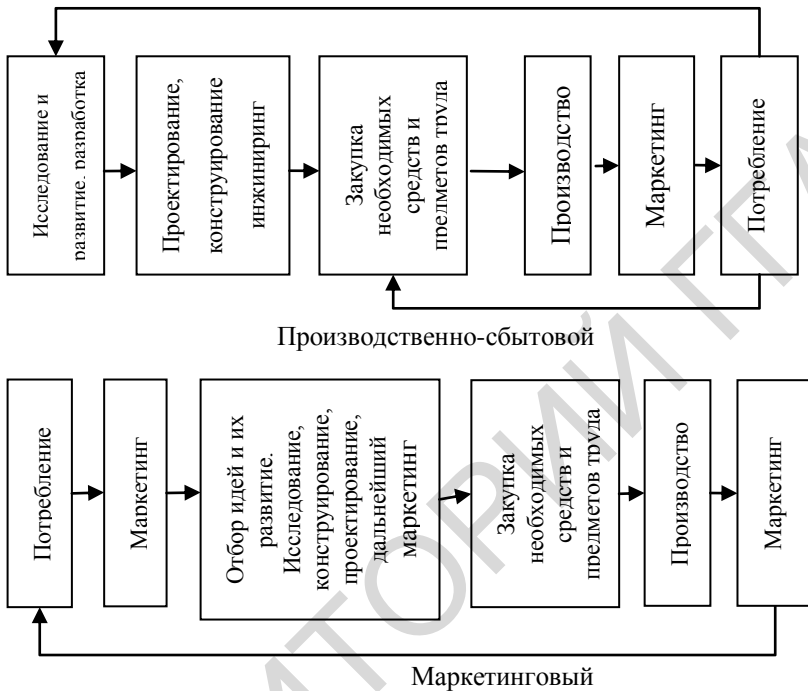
Исследование и развитие, разработка

Проектирование, конструирование инжиниринг

Закупка необходимых средств и предметов труда

Производство

Маркетинг

Потребление

Производственно-сбытовой

Потребление

Маркетинг

Отбор идей и их развитие. Исследование, конструирование, проектирование, дальнейший маркетинг

Закупка необходимых средств и предметов труда

Производство

Маркетинг

Маркетинговый